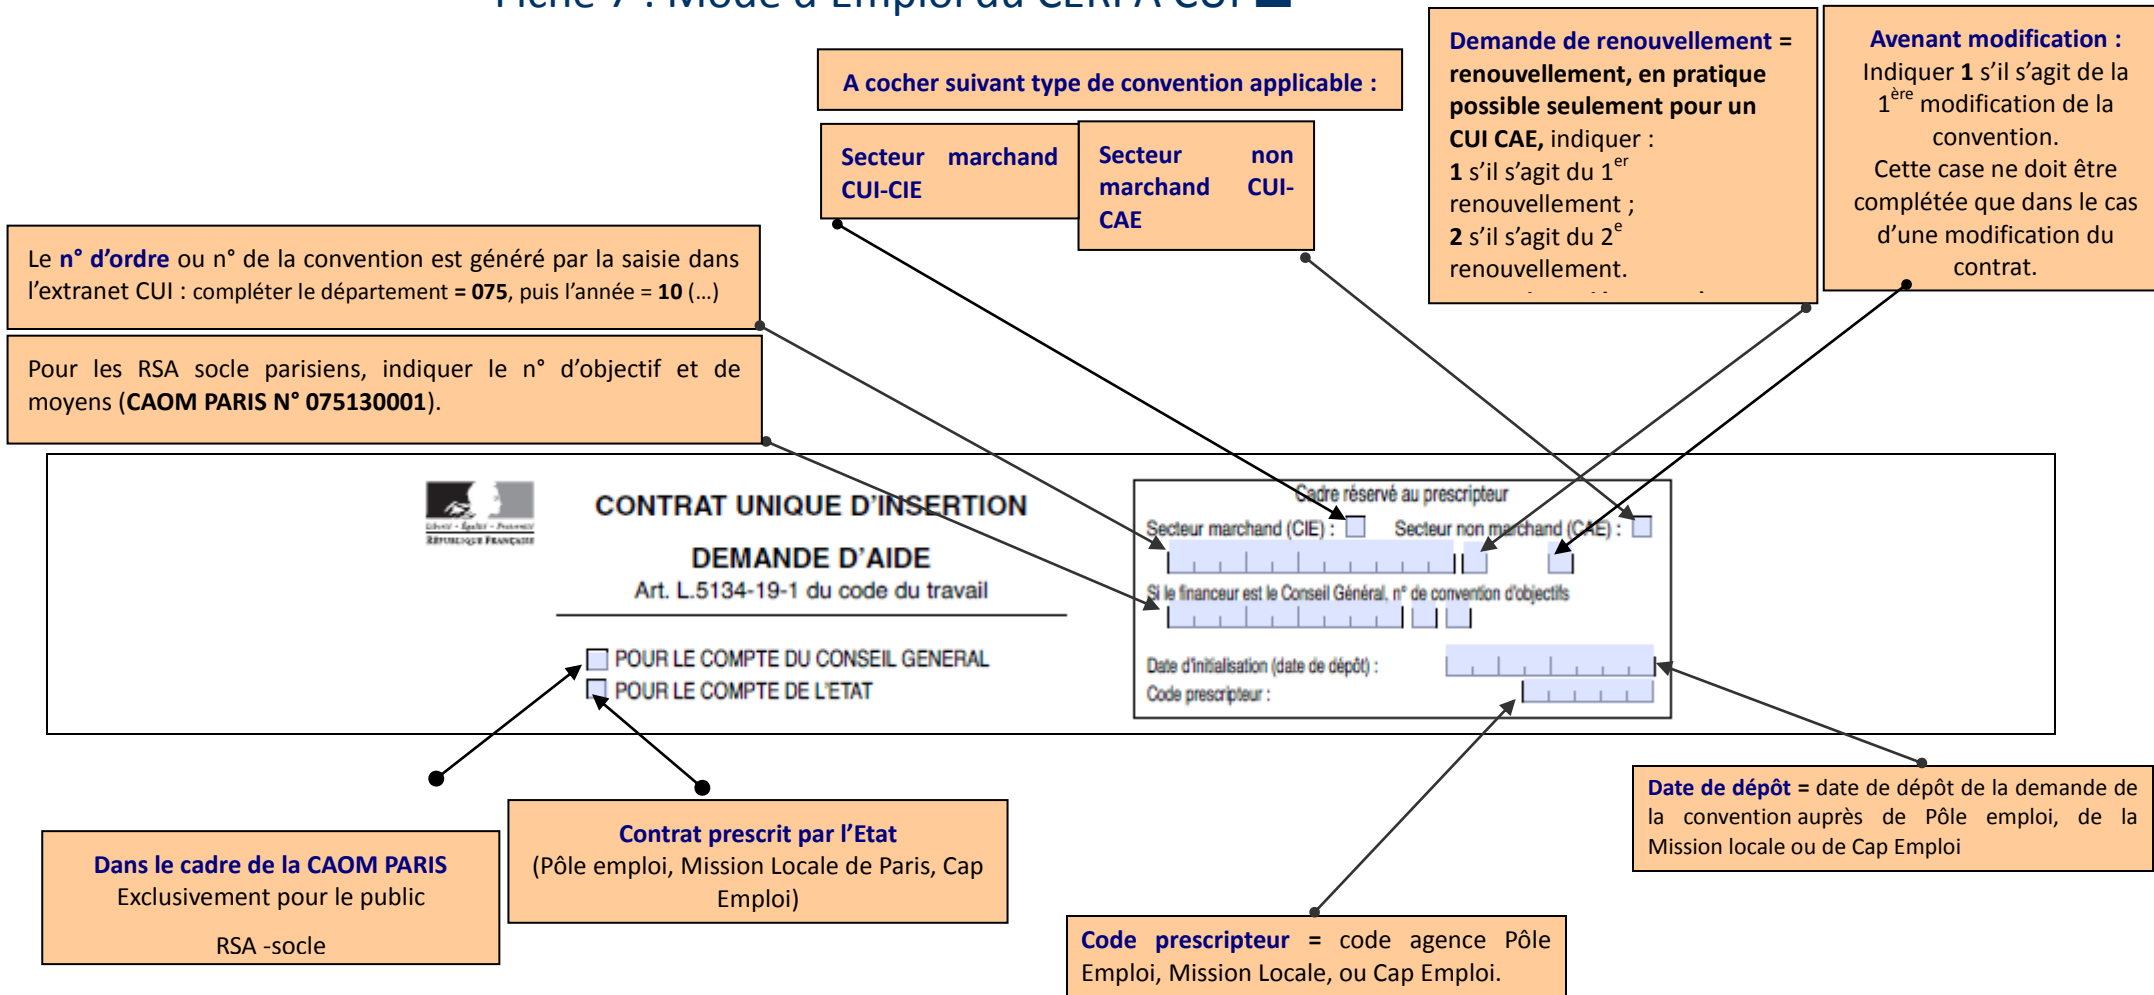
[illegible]

A cocher suivant type de convention applicable :

Secteur marchand CUI-CIE

Secteur non marchand CUI-CAE

Demande de renouvellement = renouvellement, en pratique possible seulement pour un CUI CAE, indiquer :
1 s'il s'agit du 1$^{er}$ renouvellement ;
2 s'il s'agit du 2$^{e}$ renouvellement.

Avenant modification :
Indiquer 1 s'il s'agit de la 1$^{ère}$ modification de la convention.
Cette case ne doit être complétée que dans le cas d'une modification du contrat.

Le n° d'ordre ou n° de la convention est généré par la saisie dans l'extranet CUI : compléter le département = 075, puis l'année = 10 (…)

Pour les RSA socle parisiens, indiquer le n° d'objectif et de moyens (CAOM PARIS N° 075130001).

RÉPUBLIQUE FRANÇAISE

CONTRAT UNIQUE D'INSERTION

DEMANDE D'AIDE
Art. L.5134-19-1 du code du travail

POUR LE COMPTE DU CONSEIL GENERAL
POUR LE COMPTE DE L'ETAT

Cadre réservé au prescripteur
Secteur marchand (CIE) :
Secteur non marchand (CAE) :
Si le financeur est le Conseil Général, n° de convention d'objectifs
Date d'initialisation (date de dépôt) :
Code prescripteur :

Date de dépôt = date de dépôt de la demande de la convention auprès de Pôle emploi, de la Mission locale ou de Cap Emploi

Dans le cadre de la CAOM PARIS
Exclusivement pour le public
RSA -socle

Contrat prescrit par l'Etat
(Pôle emploi, Mission Locale de Paris, Cap Emploi)

Code prescripteur = code agence Pôle Emploi, Mission Locale, ou Cap Emploi.